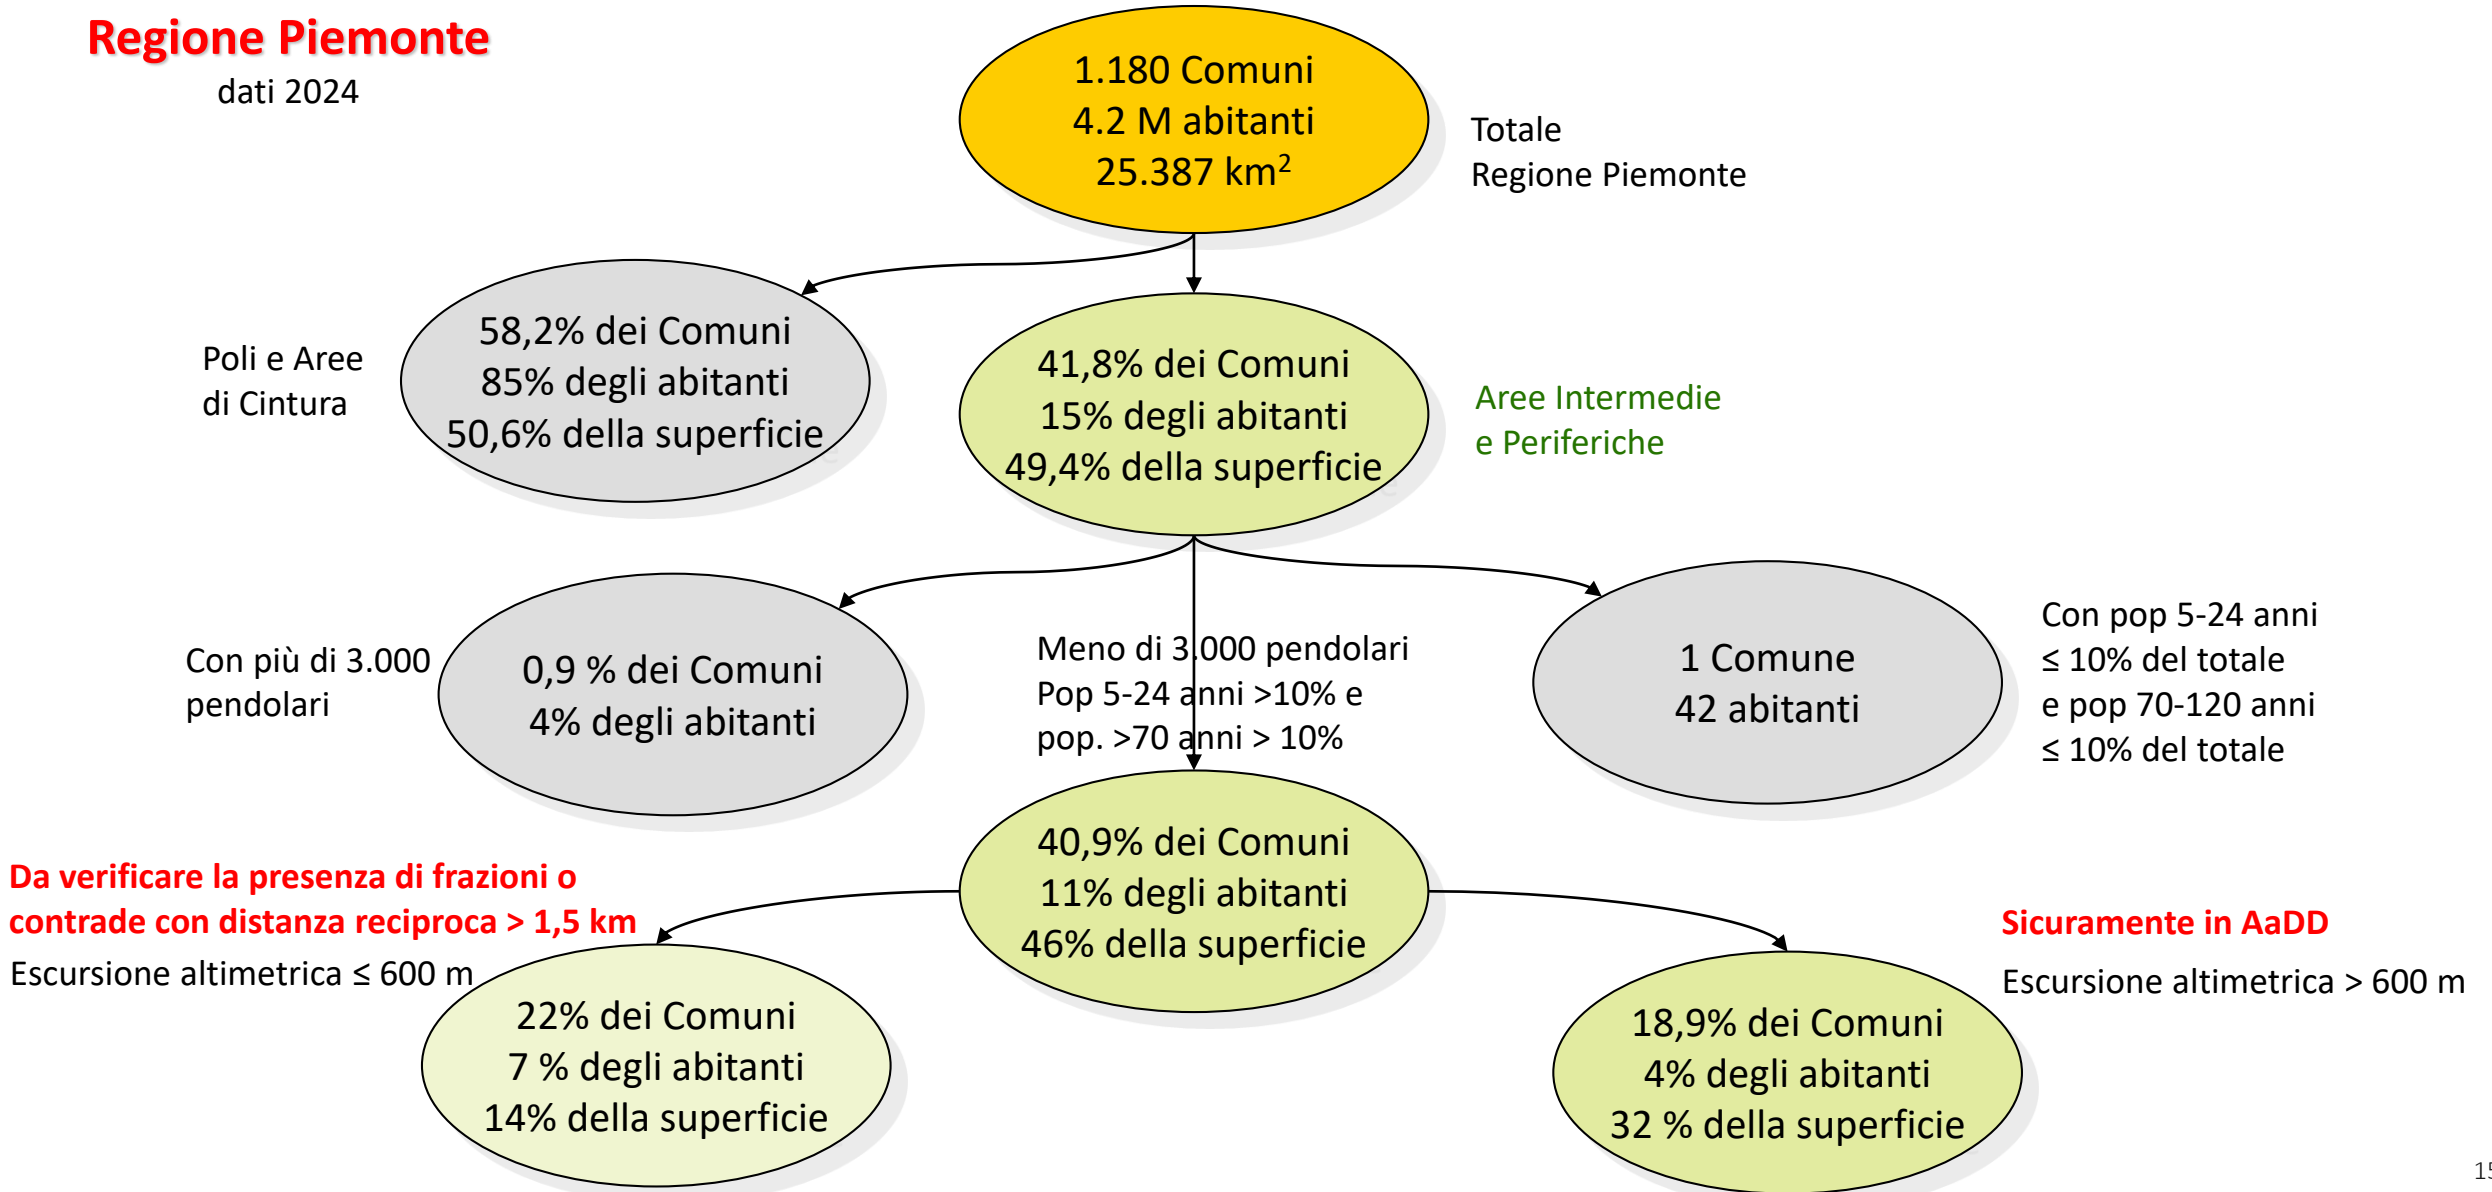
Regione Piemonte
dati 2024

1.180 Comuni
4.2 M abitanti
25.387 km$^2$

Totale
Regione Piemonte

Poli e Aree di Cintura

58,2% dei Comuni
85% degli abitanti
50,6% della superficie

41,8% dei Comuni
15% degli abitanti
49,4% della superficie

Aree Intermedie e Periferiche

Con più di 3.000 pendolari

0,9 % dei Comuni
4% degli abitanti

Meno di 3.000 pendolari
Pop 5-24 anni >10% e
pop. >70 anni > 10%

1 Comune
42 abitanti

Con pop 5-24 anni
≤ 10% del totale
e pop 70-120 anni
≤ 10% del totale

40,9% dei Comuni
11% degli abitanti
46% della superficie

Da verificare la presenza di frazioni o contrade con distanza reciproca > 1,5 km

Escursione altimetrica ≤ 600 m

22% dei Comuni
7 % degli abitanti
14% della superficie

Sicuramente in AaDD

Escursione altimetrica > 600 m

18,9% dei Comuni
4% degli abitanti
32 % della superficie

15